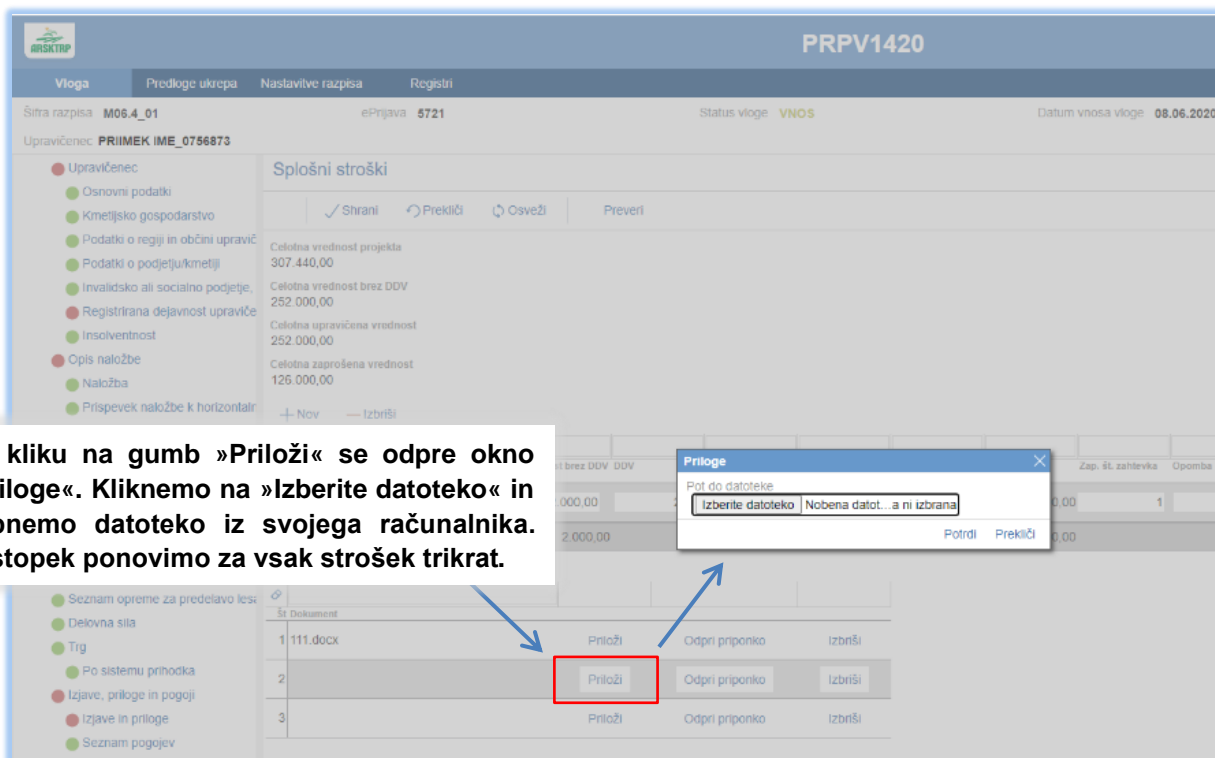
ARSKTRP

PRPV1420

Vloga | Predloge ukrepa | Nastavitve razpisa | Registri

Šifra razpisa M06.4_01 | ePrijava 5721 | Status vloge VNOS | Datum vnosa vloge 08.06.2020

Upravičenec PRIIMEK IME_0756873

Upravičenec
Osnovni podatki
Kmetijsko gospodarstvo
Podatki o regiji in občini upravič
Podatki o podjetju/kmetiji
Invalidsko ali socialno podjetje,
Registrirana dejavnost upraviče
Insolventnost
Opis naložbe
Naložba
Prispevek naložbe k horizontalr

Seznam opreme za predelavo les
Delovna sila
Trg
Po sistemu prihodka
Izjave, priloge in pogoji
Izjave in priloge
Seznam pogojev

Splošni stroški

Shrani | Prekliči | Osveži | Preveri

Celotna vrednost projekta
307.440,00
Celotna vrednost brez DDV
252.000,00
Celotna upravičena vrednost
252.000,00
Celotna zaprošena vrednost
126.000,00

+ Nov | — Izbriši

st brez DDV | DDV | Zap. št. zahtevka | Opomba
.000,00 | .00 | 1
2.000,00 | .00

kliku na gumb »Priloži« se odpre okno iloge«. Kliknemo na »Izberite datoteko« in nemo datoteko iz svojega računalnika. stopek ponovimo za vsak strošek trikrat.

Priloge
Pot do datoteke
Izberite datoteko | Nobena datot…a ni izbrana
Potrdi | Prekliči

| Št | Dokument | | | |
|---|---|---|---|---|
| 1 | 111.docx | Priloži | Odpri priponko | Izbriši |
| 2 | | Priloži | Odpri priponko | Izbriši |
| 3 | | Priloži | Odpri priponko | Izbriši |